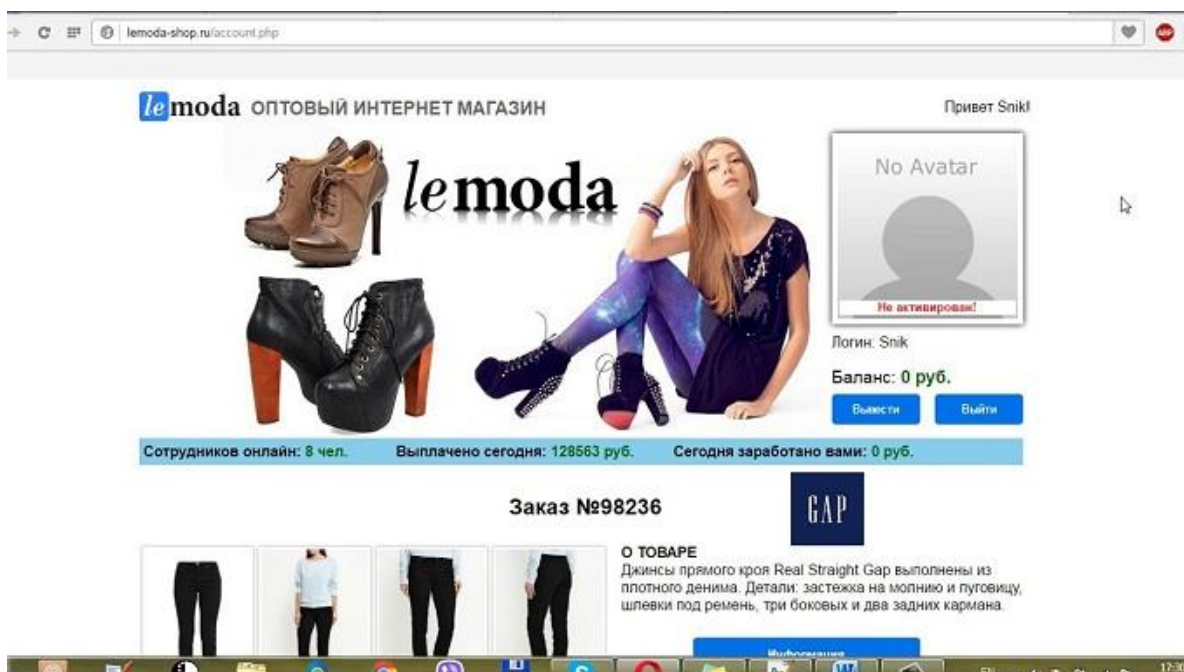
lemoda-shop.ru/account.php

lemoda ОПТОВЫЙ ИНТЕРНЕТ МАГАЗИН

Привет Snik!

lemoda

No Avatar

Не активирован!

Логин: Snik

Баланс: 0 руб.

Вывести

Выйти

Сотрудников онлайн: 8 чел. Выплачено сегодня: 128563 руб. Сегодня заработано вами: 0 руб.

Заказ №98236

GAP

О ТОВАРЕ
Джинсы прямого кроя Real Straight Gap выполнены из плотного денима. Детали: застежка на молнию и пуговицу, шлевки под ремень, три боковых и два задних кармана.

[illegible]